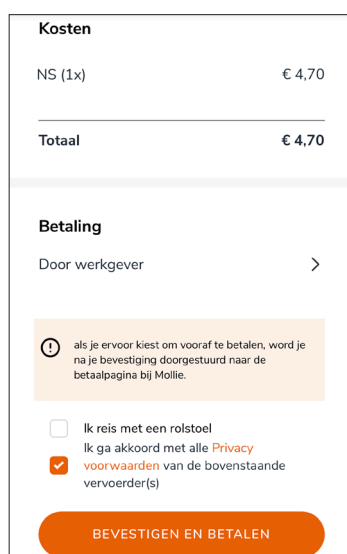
Kosten

NS (1x) € 4,70

Totaal € 4,70

Betaling

Door werkgever

als je ervoor kiest om vooraf te betalen, word je na je bevestiging doorgestuurd naar de betaalpagina bij Mollie.

Ik reis met een rolstoel

Ik ga akkoord met alle Privacy voorwaarden van de bovenstaande vervoerder(s)

BEVESTIGEN EN BETALEN